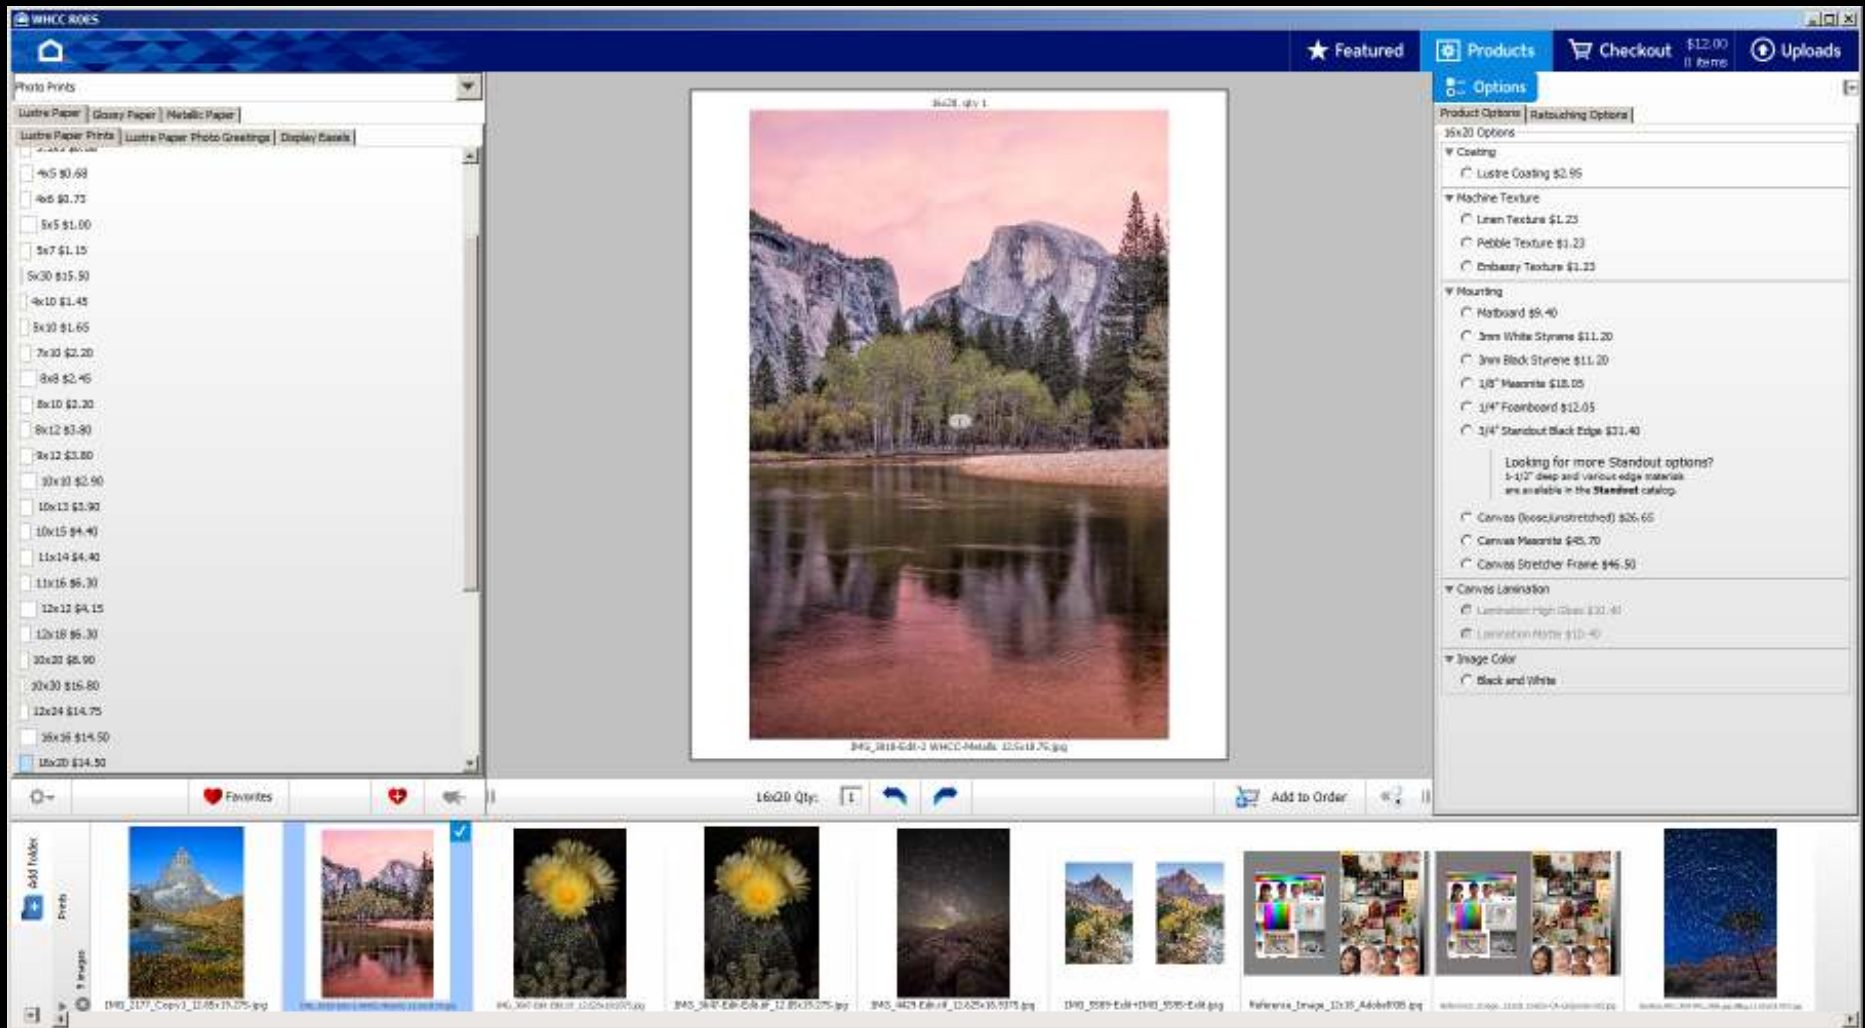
WHCC ROES

Featured
Products
Checkout $12.00 0 items
Uploads

Photo Prints

Lustre Paper | Glossy Paper | Metallic Paper
Lustre Paper Prints | Lustre Paper Photo Greetings | Display Easels

4x5 $0.68
4x6 $0.73
5x5 $1.00
5x7 $1.15
5x30 $15.50
4x10 $1.45
5x10 $1.65
7x10 $2.20
8x8 $2.45
8x10 $2.20
8x12 $3.80
9x12 $3.80
10x10 $2.90
10x13 $3.90
10x15 $4.40
11x14 $4.40
11x16 $6.30
12x12 $4.15
12x18 $6.30
10x20 $8.90
10x30 $16.80
12x24 $14.75
16x16 $14.50
16x20 $14.50

16x20, qty 1

IMG_3818-Edit-2 WHCC-Metallic 12.5x18.75.jpg

Favorites

16x20 Qty: 1

Add to Order

Options
Product Options | Retouching Options
16x20 Options
Coating
Lustre Coating $2.95
Machine Texture
Linen Texture $1.23
Pebble Texture $1.23
Embassy Texture $1.23
Mounting
Matboard $9.40
3mm White Styrene $11.20
3mm Black Styrene $11.20
1/8" Masonite $18.05
1/4" Foamboard $12.05
1/4" Standout Black Edge $31.40
Looking for more Standout options?
1-1/2" deep and various edge materials are available in the Standout catalog.
Canvas (loose/unstretched) $26.65
Canvas Masonite $45.70
Canvas Stretcher Frame $46.50
Canvas Lamination
Lamination High Gloss $10.40
Lamination Matte $10.40
Image Color
Black and White

Add folder
Prints
9 Images

IMG_2177_Copy1_12.85x19.275.jpg
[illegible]
IMG_3647-Edit-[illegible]_12.625x18.875.jpg
IMG_3647-Edit-Edit.tif_12.85x19.275.jpg
IMG_4829-Edit.tif_12.625x18.9375.jpg
IMG_5589-Edit+IMG_5595-Edit.jpg
Reference_Image_12x18_AdobeRGB.jpg
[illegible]
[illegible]